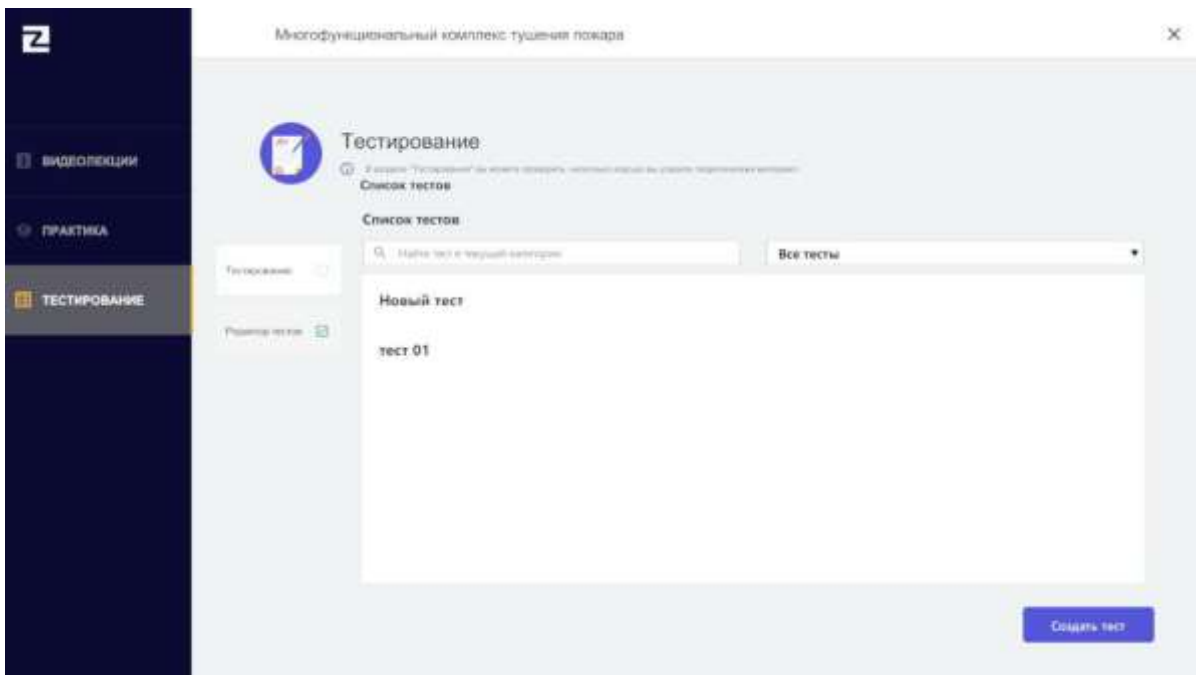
Многофункциональный комплекс тушения пожара

×

ВИДЕОЛЕКЦИИ

ПРАКТИКА

ТЕСТИРОВАНИЕ

Тестирование

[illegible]

Список тестов

Список тестов

Тестирование

Редактор тестов

Найти тест в текущей категории

Все тесты

Новый тест

тест 01

Создать тест